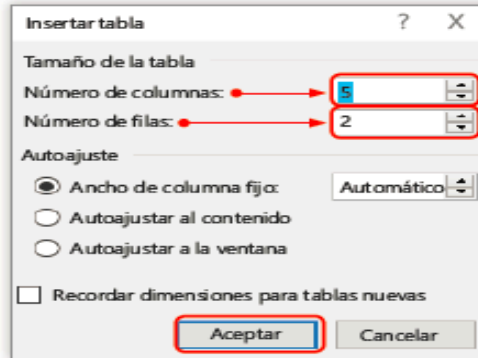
Insertar tabla ? X

Tamaño de la tabla

Número de columnas: 5

Número de filas: 2

Autoajuste

Ancho de columna fijo: Automático

Autoajustar al contenido

Autoajustar a la ventana

Recordar dimensiones para tablas nuevas

Aceptar Cancelar